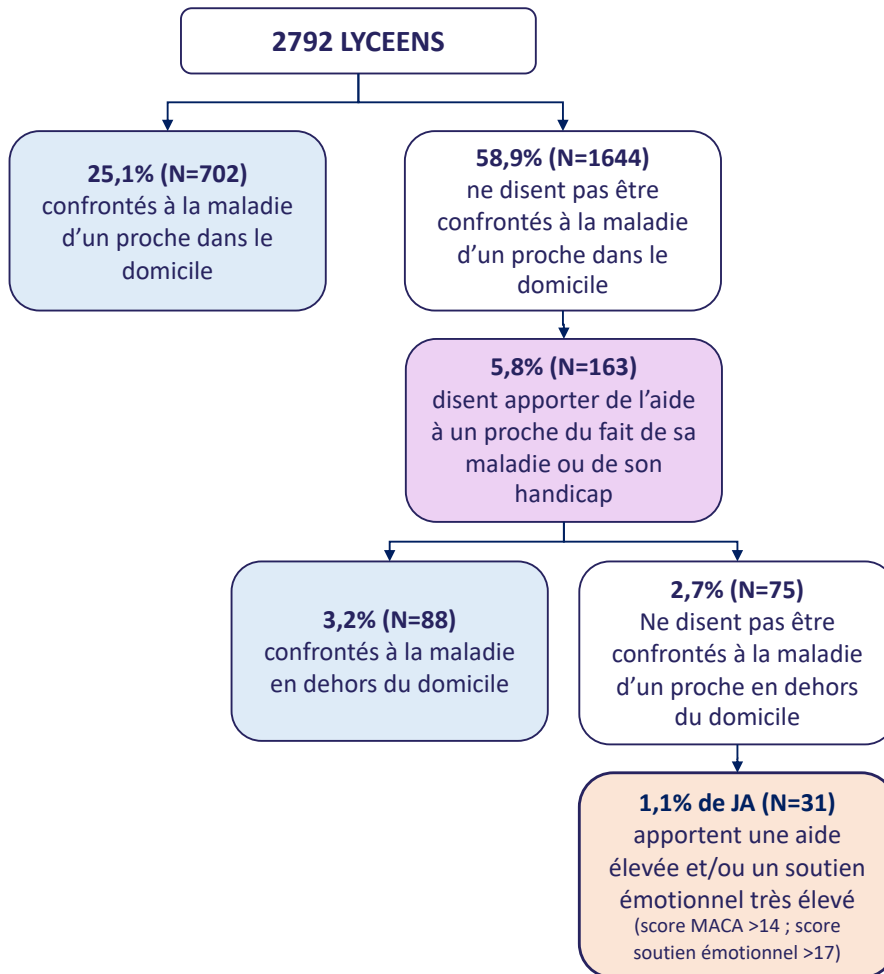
2792 LYCEENS

25,1% (N=702)
confrontés à la maladie d'un proche dans le domicile

58,9% (N=1644)
ne disent pas être confrontés à la maladie d'un proche dans le domicile

5,8% (N=163)
disent apporter de l'aide à un proche du fait de sa maladie ou de son handicap

3,2% (N=88)
confrontés à la maladie en dehors du domicile

2,7% (N=75)
Ne disent pas être confrontés à la maladie d'un proche en dehors du domicile

1,1% de JA (N=31)
apportent une aide élevée et/ou un soutien émotionnel très élevé
(score MACA >14 ; score soutien émotionnel >17)